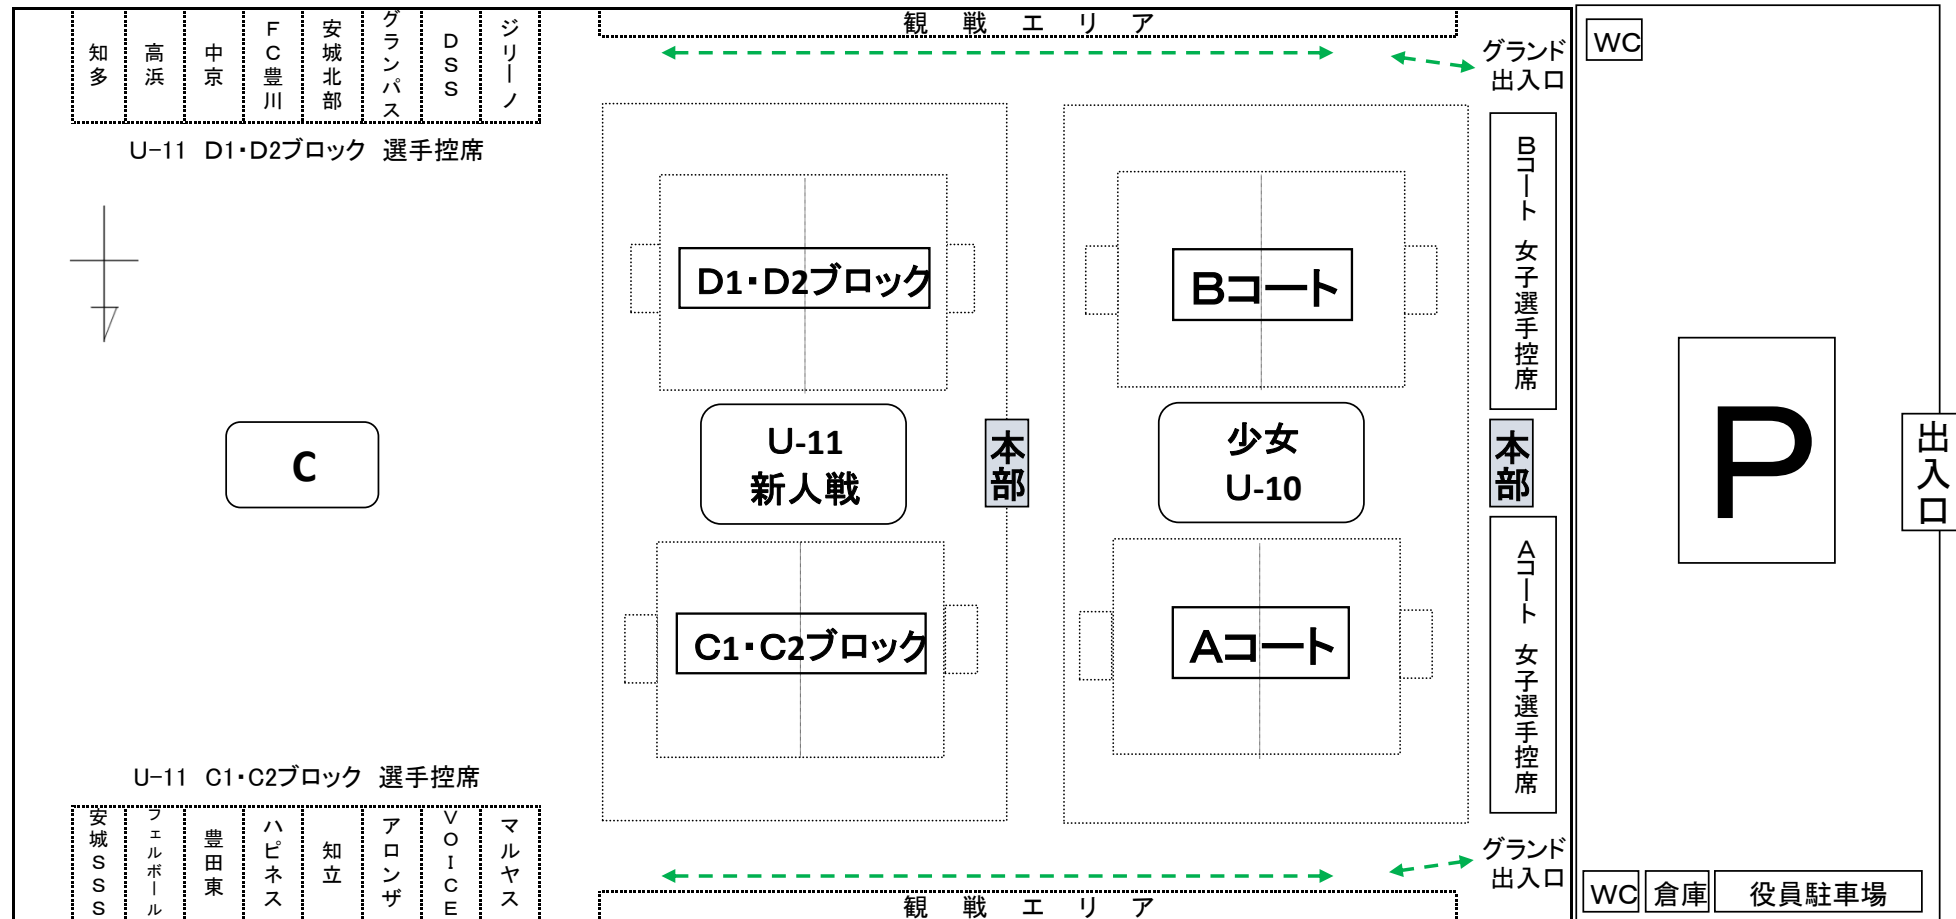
知多
高浜
中京
FC豊川
安城北部
グランパス
DSS
ジリーノ

U−11 D1・D2ブロック 選手控席

C

観 戦 エ リ ア

グランド出入口

D1・D2ブロック

U-11
新人戦

C1・C2ブロック

本部

Bコート

少女
U-10

Aコート

本部

Bコート 女子選手控席

Aコート 女子選手控席

グランド出入口

観 戦 エ リ ア

U−11 C1・C2ブロック 選手控席

安城SSS
フェルボール
豊田東
ハピネス
知立
アロンザ
VOICE
マルヤス

WC

P

出入口

WC
倉庫
役員駐車場